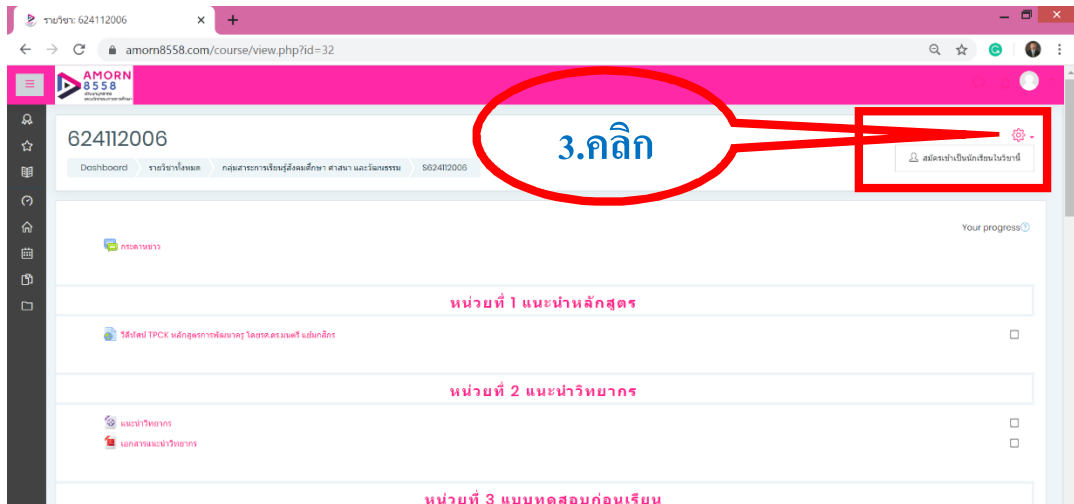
รายวิชา: 624112006

amorn8558.com/course/view.php?id=32

AMORN 8558

624112006

3.คลิก

Dashboard / รายวิชาทั้งหมด / กลุ่มสาระการเรียนรู้สังคมศึกษา ศาสนา และวัฒนธรรม / S624112006

สมัครเข้าเป็นนักเรียนในวิชานี้

Your progress

กระดานข่าว

หน่วยที่ 1 แนะนำหลักสูตร

วีดีทัศน์ TPCK หลักสูตรการพัฒนาครู โดยรศ.ดร.มนตรี แย้มกสิกร

หน่วยที่ 2 แนะนำวิทยากร

แนะนำวิทยากร

เอกสารแนะนำวิทยากร

หน่วยที่ 3 แบบทดสอบก่อนเรียน